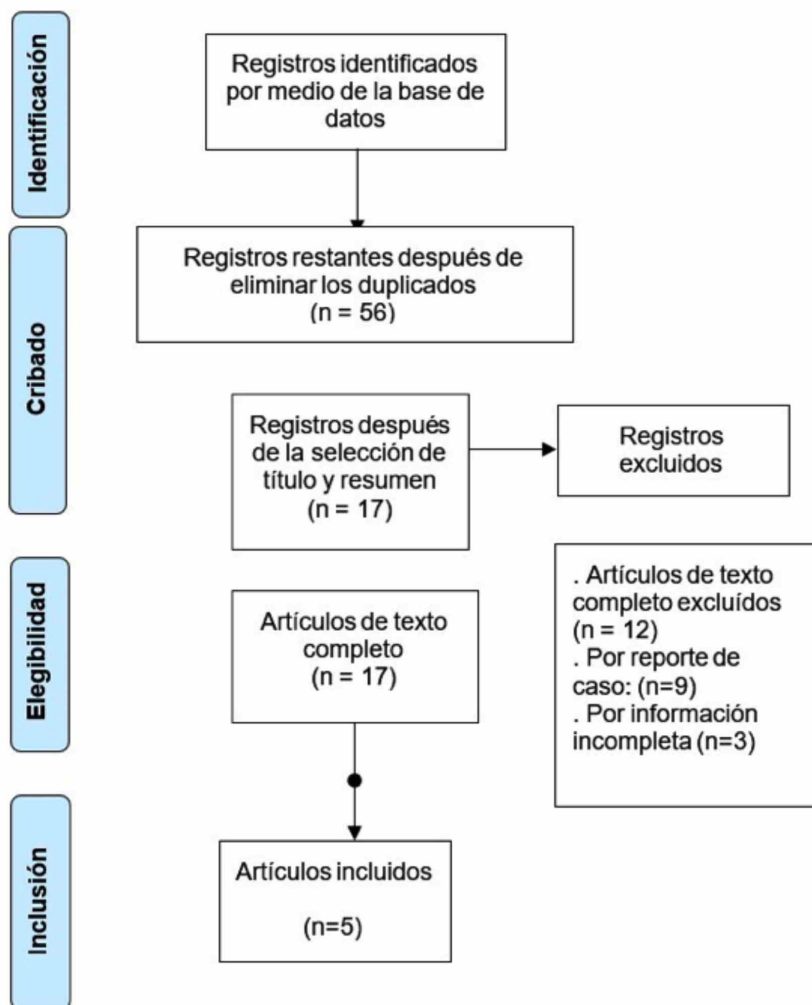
Identificación

Registros identificados por medio de la base de datos

Cribado

Registros restantes después de eliminar los duplicados (n = 56)

Registros después de la selección de título y resumen (n = 17)

Registros excluidos

Elegibilidad

Artículos de texto completo (n = 17)

. Artículos de texto completo excluídos (n = 12)
. Por reporte de caso: (n=9)
. Por información incompleta (n=3)

Inclusión

Artículos incluidos

(n=5)